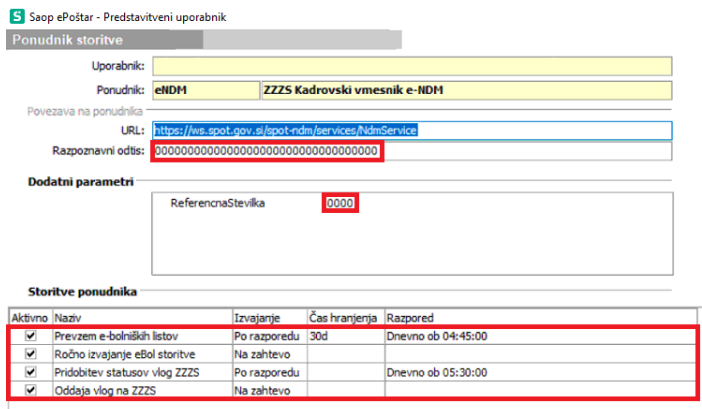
S Saop ePoštar - Predstavitveni uporabnik

Ponudnik storitve

Uporabnik:

Ponudnik: eNDM ZZZS Kadrovski vmesnik e-NDM

Povezava na ponudnika

URL: https://ws.spot.gov.si/spot-ndm/services/NdmService

Razpoznavni odtis: 0000000000000000000000000000000000

Dodatni parametri

ReferencnaStevilka 0000

Storitve ponudnika

| Aktivno | Naziv | Izvajanje | Čas hranjenja | Razpored |
|---|---|---|---|---|
| ✔ | Prevzem e-bolniških listov | Po razporedu | 30d | Dnevno ob 04:45:00 |
| ✔ | Ročno izvajanje eBol storitve | Na zahtevo | | |
| ✔ | Pridobitev statusov vlog ZZZS | Po razporedu | | Dnevno ob 05:30:00 |
| ✔ | Oddaja vlog na ZZZS | Na zahtevo | | |